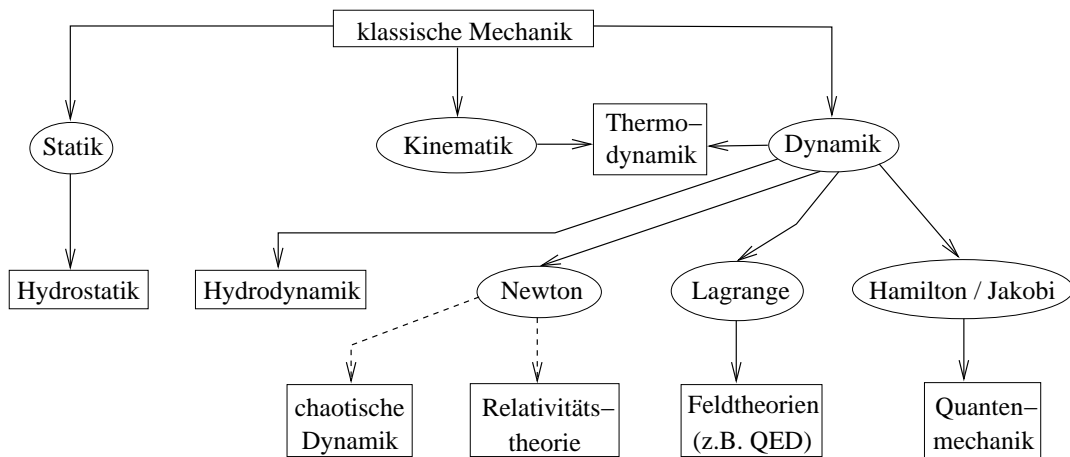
klassische Mechanik

Statik

Kinematik

Thermo–dynamik

Dynamik

Hydrostatik

Hydrodynamik

Newton

Lagrange

Hamilton / Jakobi

chaotische Dynamik

Relativitäts–theorie

Feldtheorien (z.B. QED)

Quanten–mechanik